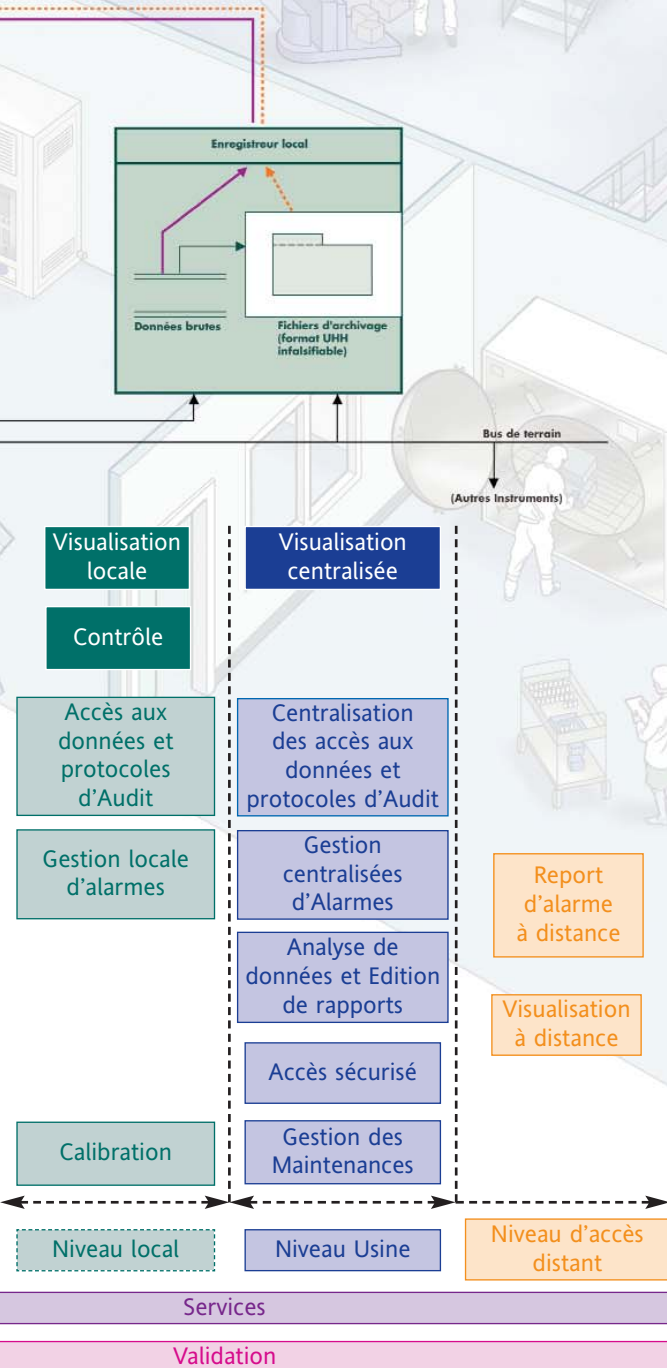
Enregistreur local

Données brutes

Fichiers d'archivage (format UHH infalsifiable)

Bus de terrain

(Autres Instruments)

Visualisation locale

Contrôle

Accès aux données et protocoles d'Audit

Gestion locale d'alarmes

Calibration

Visualisation centralisée

Centralisation des accès aux données et protocoles d'Audit

Gestion centralisées d'Alarmes

Analyse de données et Edition de rapports

Accès sécurisé

Gestion des Maintenances

Report d'alarme à distance

Visualisation à distance

Niveau local

Niveau Usine

Niveau d'accès distant

Services

Validation